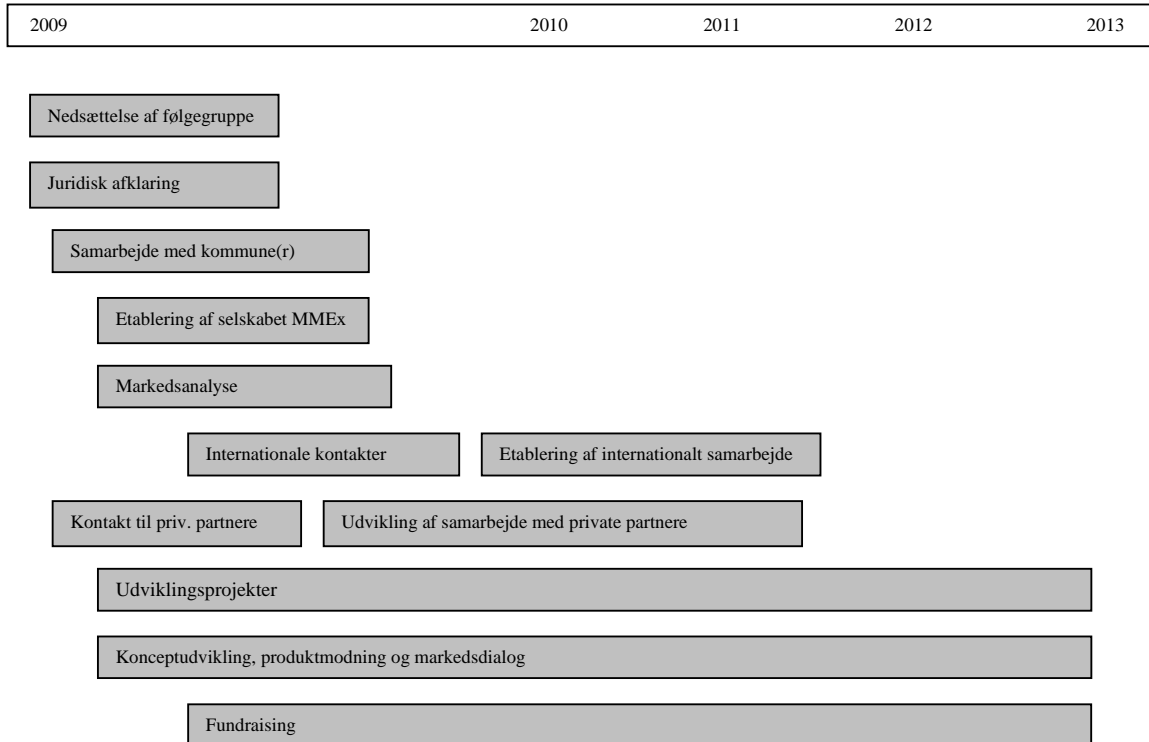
2009 2010 2011 2012 2013

Nedsættelse af følgegruppe

Juridisk afklaring

Samarbejde med kommune(r)

Etablering af selskabet MMEx

Markedsanalyse

Internationale kontakter

Etablering af internationalt samarbejde

Kontakt til priv. partnere

Udvikling af samarbejde med private partnere

Udviklingsprojekter

Konceptudvikling, produktmodning og markedsdialog

Fundraising